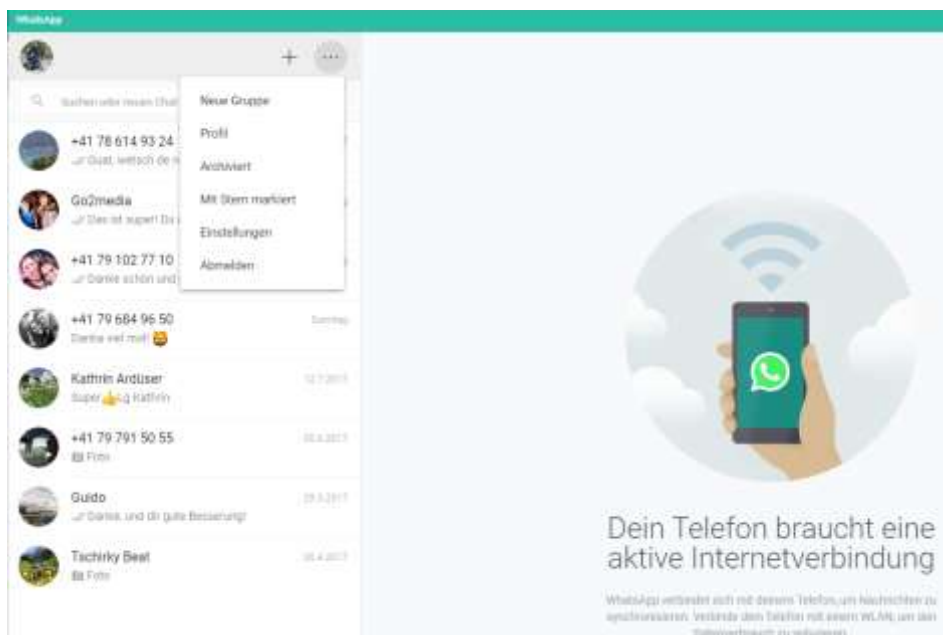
WhatsApp

+ ···

Suchen oder neuen Chat

Neue Gruppe
Profil
Archiviert
Mit Stern markiert
Einstellungen
Abmelden

+41 78 614 93 24
Guat, wetsch de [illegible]

Go2media
Das ist super! Da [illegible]

+41 79 102 77 10
Danke schön und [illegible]

+41 79 684 96 50
Sonntag
Danke viel mal! 🤩

Kathrin Ardüser
12.7.2017
Super 👍 Lg Kathrin

+41 79 791 50 55
20.6.2017
Foto

Guido
29.5.2017
Danke, und dir gute Besserung!

Tschirky Beat
20.4.2017
Foto

Dein Telefon braucht eine aktive Internetverbindung

WhatsApp verbindet sich mit deinem Telefon, um Nachrichten zu synchronisieren. Verbinde dein Telefon mit einem WLAN, um den Datenverbrauch zu reduzieren.